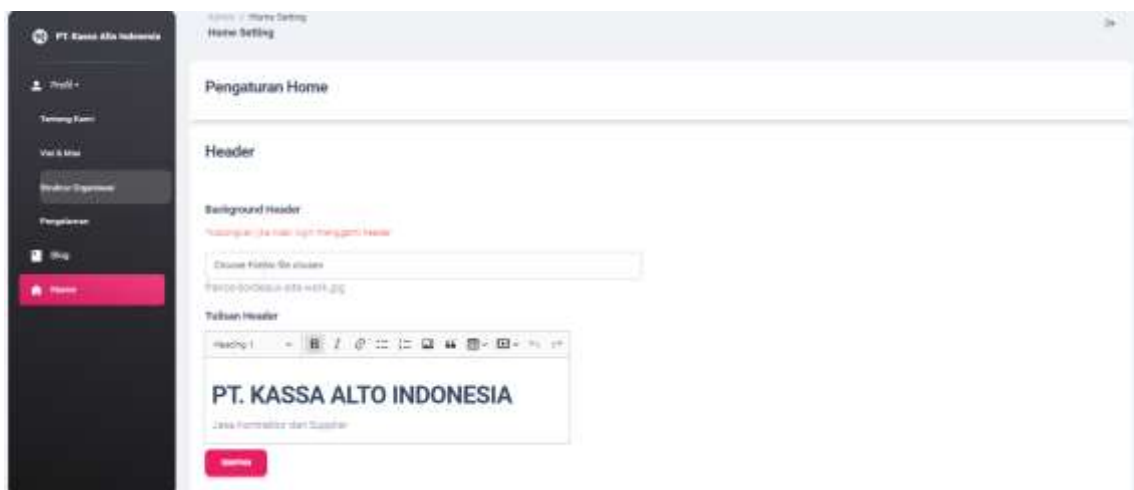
PT Kassa Alto Indonesia

Profil
Tentang Kami
Visi & Misi
Struktur Organisasi
Pengalaman
Blog
Home

Admin / Home Setting
Home Setting

Pengaturan Home

Header

Background Header
Kosongkan jika tidak ingin mengganti header

Choose File No file chosen
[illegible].jpg

Tulisan Header

Heading 1

PT. KASSA ALTO INDONESIA

Jasa Kontraktor dan Supplier

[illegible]